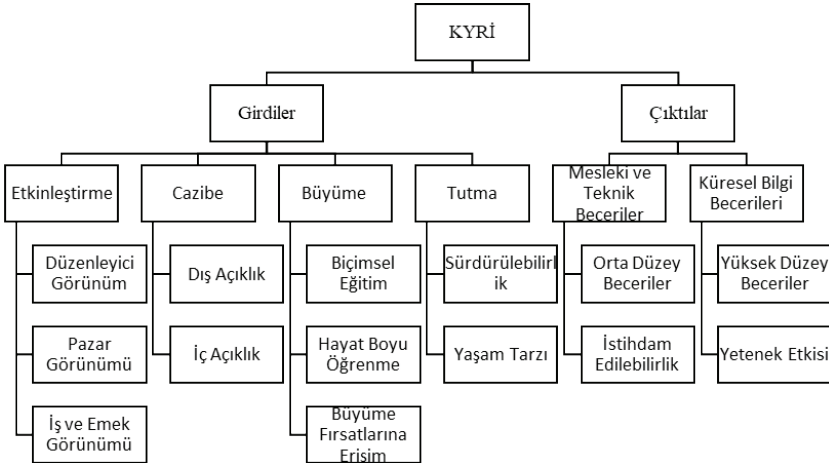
KYRİ

Girdiler

Çıktılar

Etkinleştirme

Düzenleyici Görünüm

Pazar Görünümü

İş ve Emek Görünümü

Cazibe

Dış Açıklık

İç Açıklık

Büyüme

Biçimsel Eğitim

Hayat Boyu Öğrenme

Büyüme Fırsatlarına Erişim

Tutma

Sürdürülebilirlik

Yaşam Tarzı

Mesleki ve Teknik Beceriler

Orta Düzey Beceriler

İstihdam Edilebilirlik

Küresel Bilgi Becerileri

Yüksek Düzey Beceriler

Yetenek Etkisi